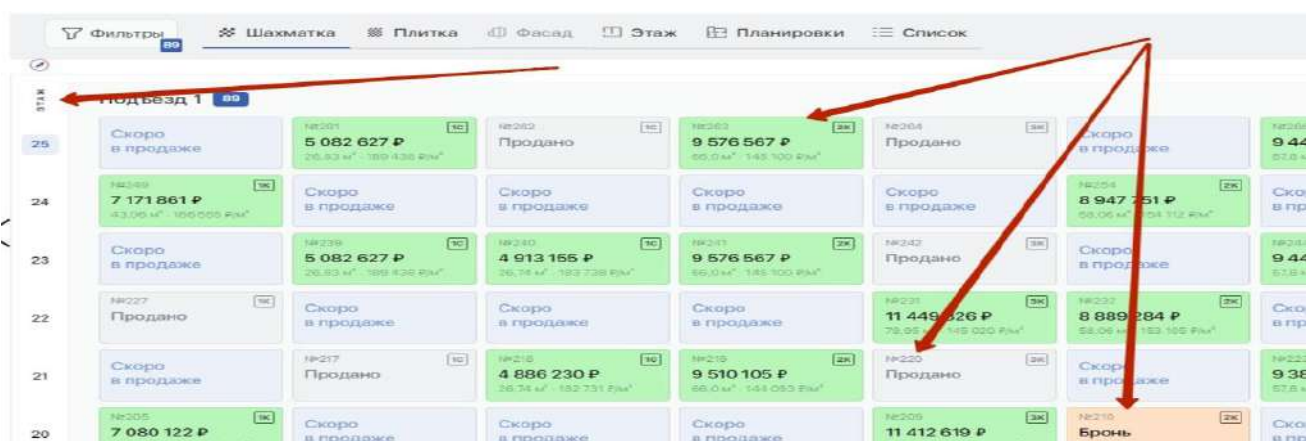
Фильтры 89 | Шахматка | Плитка | Фасад | Этаж | Планировки | Список

ЭТАЖ

Подъезд 1 89

| | | | | | | | |
|---|---|---|---|---|---|---|---|
| 25 | Скоро в продаже | №201 1С 5 082 627 ₽ 26,83 м² · 189 436 ₽/м² | №202 1С Продано | №203 2К 9 576 567 ₽ 66,0 м² · 145 100 ₽/м² | №204 3К Продано | Скоро в продаже | №20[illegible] 9 44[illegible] 57,8 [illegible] |
| 24 | №249 1К 7 171 861 ₽ 43,06 м² · 166 555 ₽/м² | Скоро в продаже | Скоро в продаже | Скоро в продаже | Скоро в продаже | №254 2К 8 947 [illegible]51 ₽ 58,06 м² · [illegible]54 112 ₽/м² | Ско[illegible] в пр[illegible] |
| 23 | Скоро в продаже | №239 1С 5 082 627 ₽ 26,83 м² · 189 436 ₽/м² | №240 1С 4 913 155 ₽ 26,74 м² · 183 738 ₽/м² | №241 2К 9 576 567 ₽ 66,0 м² · 145 100 ₽/м² | №242 3К Продано | Скоро в продаже | №24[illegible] 9 44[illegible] 57,8 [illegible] |
| 22 | №227 1К Продано | Скоро в продаже | Скоро в продаже | Скоро в продаже | №231 3К 11 449 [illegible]26 ₽ 78,95 м² · 145 020 ₽/м² | №232 2К 8 889 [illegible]84 ₽ 58,06 м² · 153 105 ₽/м² | Ско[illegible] в пр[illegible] |
| 21 | Скоро в продаже | №217 1С Продано | №218 1С 4 886 230 ₽ 26,74 м² · 182 731 ₽/м² | №219 2К 9 510 105 ₽ 66,0 м² · 144 093 ₽/м² | №220 3К Продано | Скоро в продаже | №22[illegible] 9 38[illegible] 57,8 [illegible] |
| 20 | №205 1К 7 080 122 ₽ | Скоро в продаже | Скоро в продаже | Скоро в продаже | №209 3К 11 412 619 ₽ | №210 2К Бронь | Ско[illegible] в пр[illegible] |